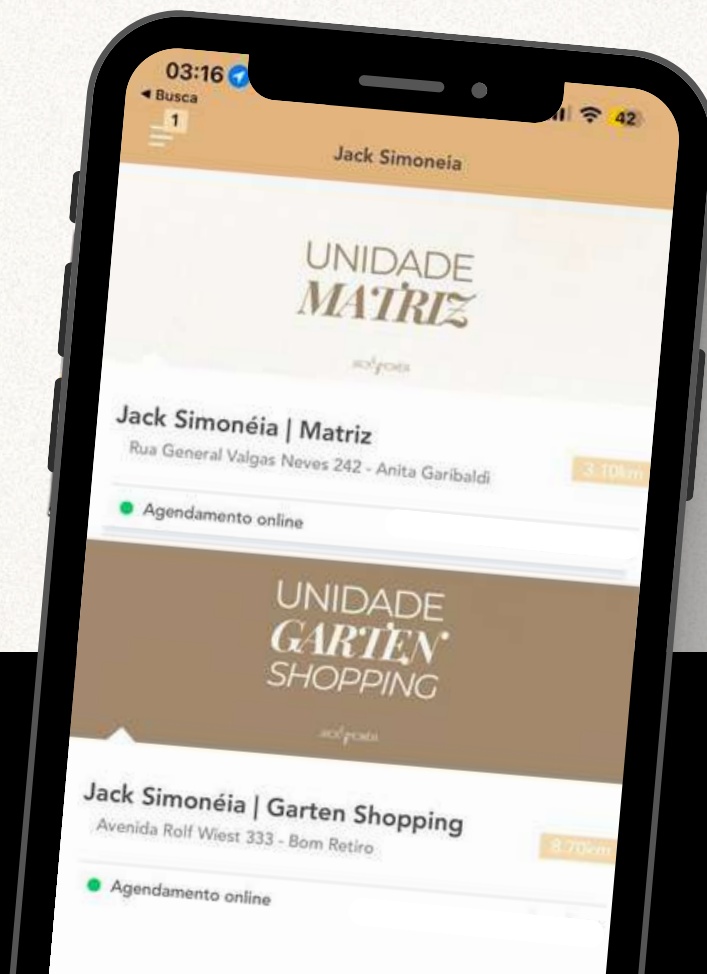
03:16
◂ Busca
1
42
Jack Simoneia

UNIDADE
MATRIZ
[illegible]

Jack Simonéia | Matriz
Rua General Valgas Neves 242 - Anita Garibaldi
3.10km
Agendamento online

UNIDADE
GARTEN
SHOPPING
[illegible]

Jack Simonéia | Garten Shopping
Avenida Rolf Wiest 333 - Bom Retiro
8.70km
Agendamento online